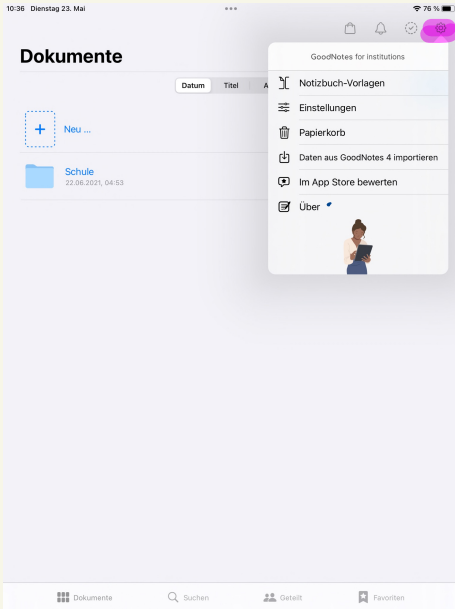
10:36 Dienstag 23. Mai

76 %

Dokumente

Datum Titel A

Neu ...

Schule
22.06.2021, 04:53

GoodNotes for Institutions

Notizbuch-Vorlagen

Einstellungen

Papierkorb

Daten aus GoodNotes 4 importieren

Im App Store bewerten

Über

Dokumente Suchen Geteilt Favoriten